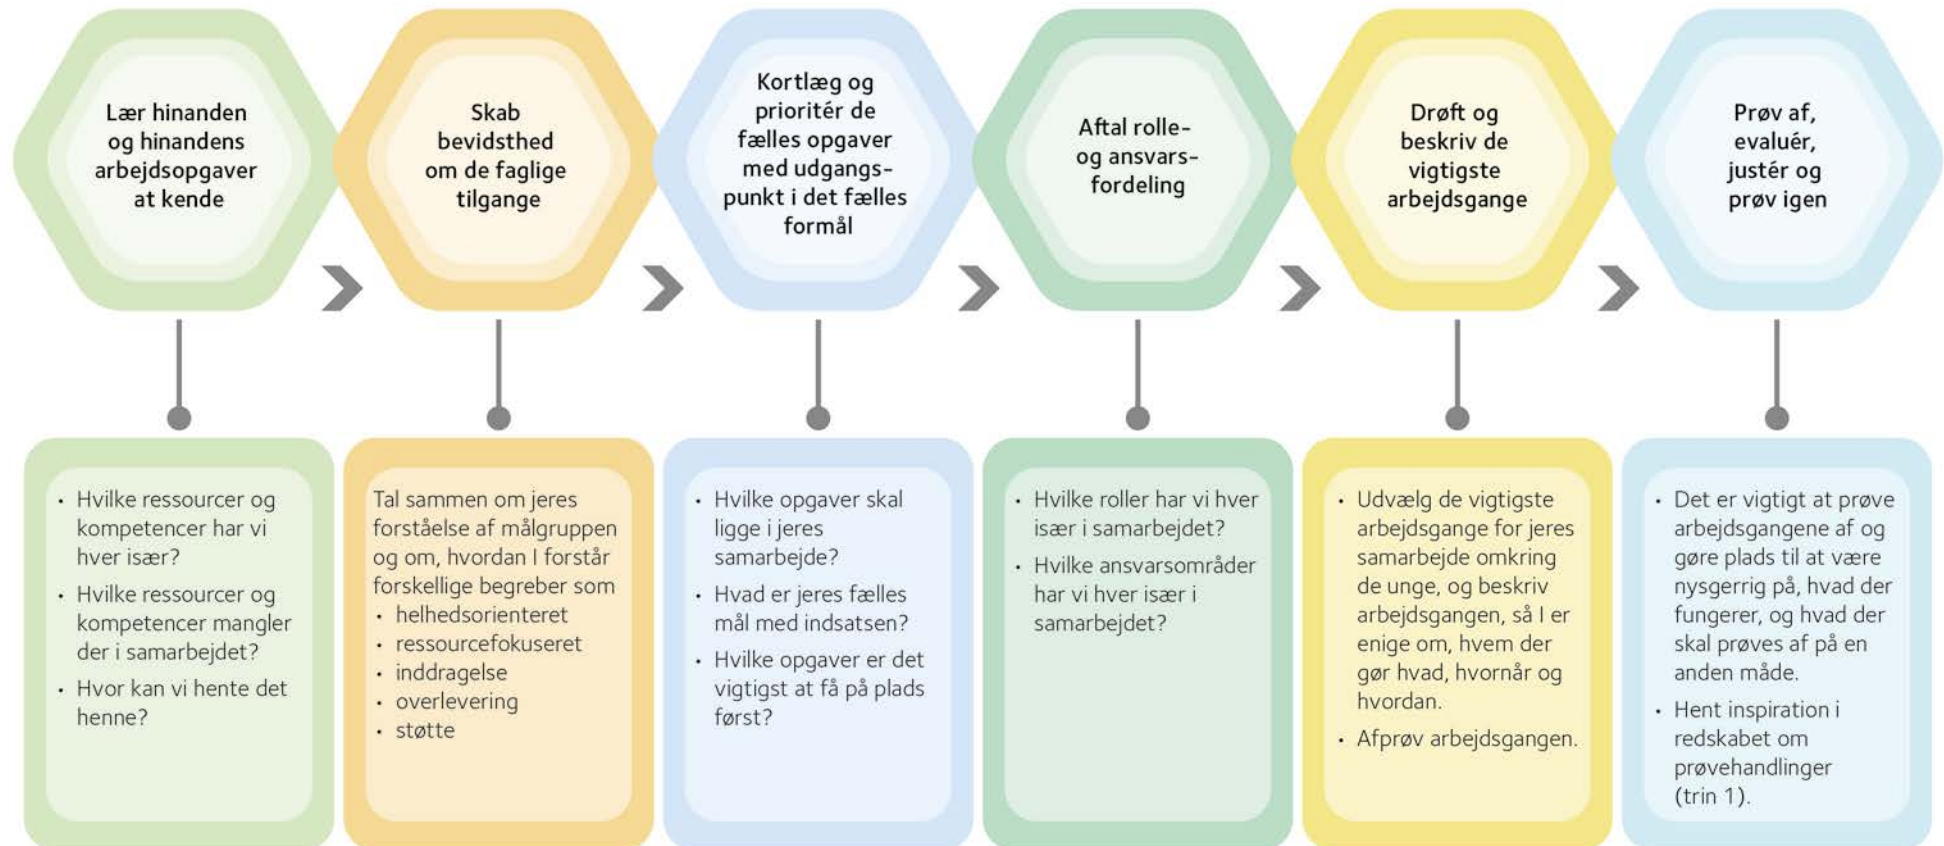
Lær hinanden og hinandens arbejdsopgaver at kende

- Hvilke ressourcer og kompetencer har vi hver især?
- Hvilke ressourcer og kompetencer mangler der i samarbejdet?
- Hvor kan vi hente det henne?

Skab bevidsthed om de faglige tilgange

Tal sammen om jeres forståelse af målgruppen og om, hvordan I forstår forskellige begreber som
- helhedsorienteret
- ressourcefokuseret
- inddragelse
- overlevering
- støtte

Kortlæg og prioritér de fælles opgaver med udgangspunkt i det fælles formål

- Hvilke opgaver skal ligge i jeres samarbejde?
- Hvad er jeres fælles mål med indsatsen?
- Hvilke opgaver er det vigtigst at få på plads først?

Aftal rolle- og ansvarsfordeling

- Hvilke roller har vi hver især i samarbejdet?
- Hvilke ansvarsområder har vi hver især i samarbejdet?

Drøft og beskriv de vigtigste arbejdsgange

- Udvælg de vigtigste arbejdsgange for jeres samarbejde omkring de unge, og beskriv arbejdsgangen, så I er enige om, hvem der gør hvad, hvornår og hvordan.
- Afprøv arbejdsgangen.

Prøv af, evaluér, justér og prøv igen

- Det er vigtigt at prøve arbejdsgangene af og gøre plads til at være nysgerrig på, hvad der fungerer, og hvad der skal prøves af på en anden måde.
- Hent inspiration i redskabet om prøvehandlinger (trin 1).